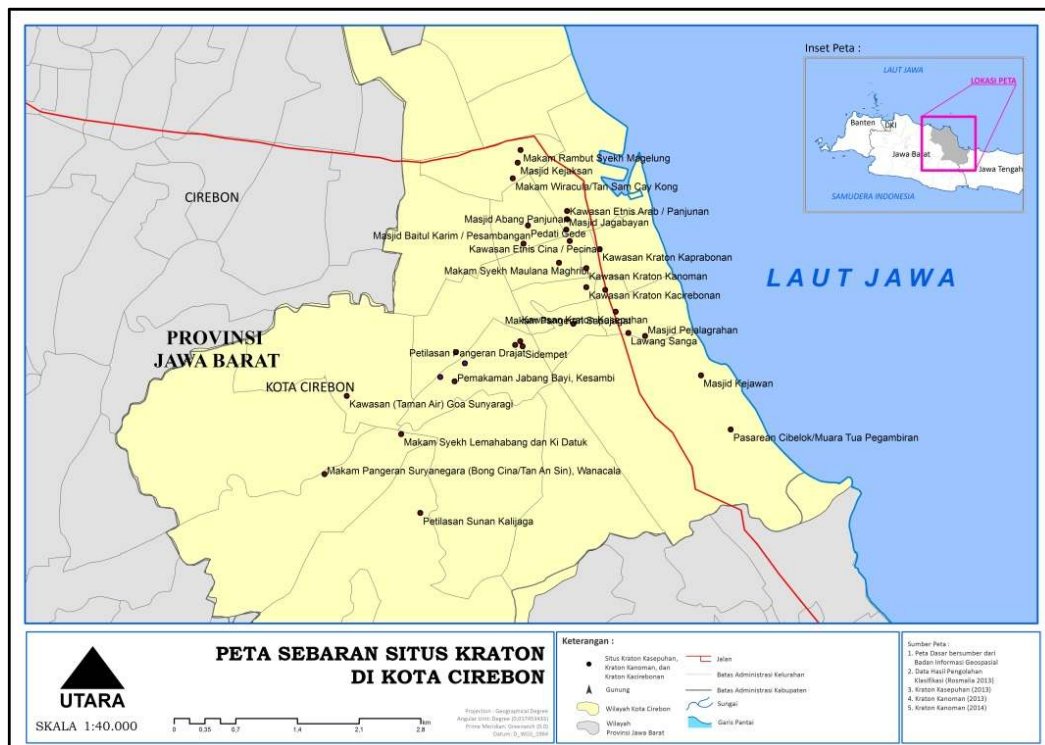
Inset Peta :

LAUT JAWA

LOKASI PETA

Banten

DKI

Jawa Barat

Jawa Tengah

SAMUDERA INDONESIA

CIREBON

Makam Rambut Syekh Magelung
Masjid Kejaksan
Makam Wiracula/Tan Sam Cay Kong
Kawasan Etnis Arab / Panjunan
Masjid Abang Panjunan
Masjid Jagabayan
Pedati Gede
Masjid Baitul Karim / Pesambangan
Kawasan Etnis Cina / Pecinan
Kawasan Kraton Kaprabonan
Makam Syekh Maulana Maghribi
Kawasan Kraton Kanoman
Kawasan Kraton Kacirebonan

LAUT JAWA

PROVINSI JAWA BARAT

Makam Pangeran Sukmajaya
Masjid Pejalagrahan
Lawang Sanga
Petilasan Pangeran Drajat
Sidempet
Pemakaman Jabang Bayi, Kesambi
KOTA CIREBON
Masjid Kejawan
Kawasan (Taman Air) Goa Sunyaragi
Pasarean Cibelok/Muara Tua Pegambiran
Makam Syekh Lemahabang dan Ki Datuk
Makam Pangeran Suryanegara (Bong Cina/Tan An Sin), Wanacala
Petilasan Sunan Kalijaga

UTARA
SKALA 1:40.000
0 0,35 0,7 1,4 2,1 2,8 Km

PETA SEBARAN SITUS KRATON DI KOTA CIREBON

Projection : Geographical Degree
Angular Unit: Degree (0.017453493)
Prime Meridian: Greenwich (0.0)
Datum: D_WGS_1984

Keterangan :
Situs Kraton Kasepuhan, Kraton Kanoman, dan Kraton Kacirebonan
Gunung
Wilayah Kota Cirebon
Wilayah Provinsi Jawa Barat
Jalan
Batas Administrasi Kelurahan
Batas Administrasi Kabupaten
Sungai
Garis Pantai

Sumber Peta :
1. Peta Dasar bersumber dari Badan Informasi Geospasial
2. Data Hasil Pengolahan Klasifikasi (Rosmalia 2013)
3. Kraton Kasepuhan (2013)
4. Kraton Kanoman (2013)
5. Kraton Kanoman (2014)